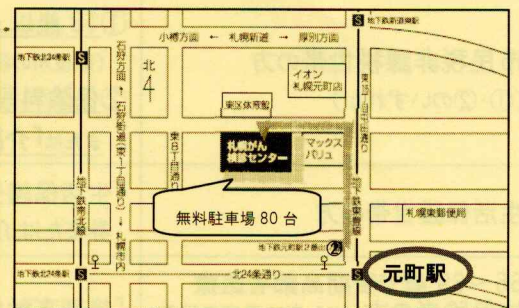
地下鉄新道東駅

小樽方面 ← 札幌新道 → 厚別方面

地下鉄北24条駅

石狩方面 ↑ 石狩街道(東1丁目通り) ↓ 札幌市内

北
4

イオン
札幌元町店

東区体育館

東8丁目通り

札幌がん
検診センター

マックス
バリュ

東15丁目通り

地下鉄南北線

地下鉄東豊線

札幌東郵便局

無料駐車場 80 台

地下鉄元町駅2番出口

②

地下鉄北24条駅

北24条通り

元町駅